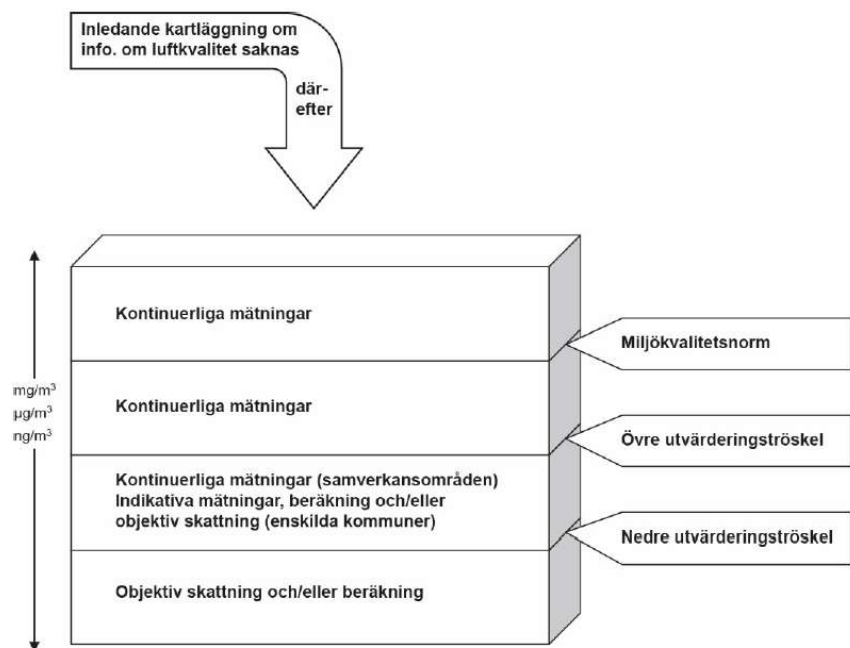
Inledande kartläggning om info. om luftkvalitet saknas

därefter

Kontinuerliga mätningar

Miljökvalitetsnorm

mg/m$^3$
µg/m$^3$
ng/m$^3$

Kontinuerliga mätningar

Övre utvärderingströskel

Kontinuerliga mätningar (samverkansområden)
Indikativa mätningar, beräkning och/eller objektiv skattning (enskilda kommuner)

Nedre utvärderingströskel

Objektiv skattning och/eller beräkning